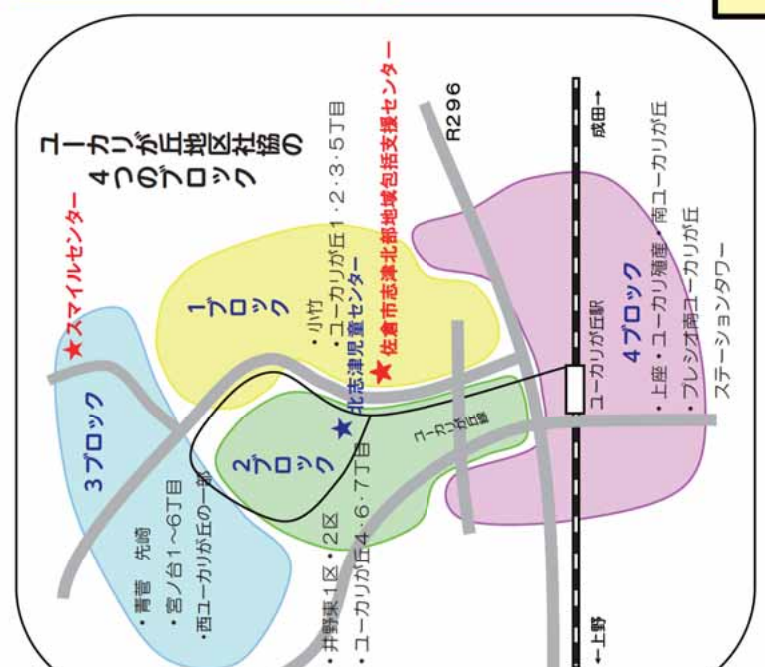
ユーカリが丘地区社協の
4つのブロック

★スマイルセンター

★佐倉市志津北部地域包括支援センター

R296

成田→

←上野

1ブロック
・小竹
・ユーカリが丘1・2・3・5丁目

★北志津児童センター

2ブロック
・井野東1区・2区
・ユーカリが丘4・6・7丁目

3ブロック
・青菅　先崎
・宮ノ台1～6丁目
・西ユーカリが丘の一部

4ブロック
・上座・ユーカリ殖産・南ユーカリが丘
・プレシオ南ユーカリが丘
ステーションタワー

ユーカリが丘駅

ユーカリが丘線